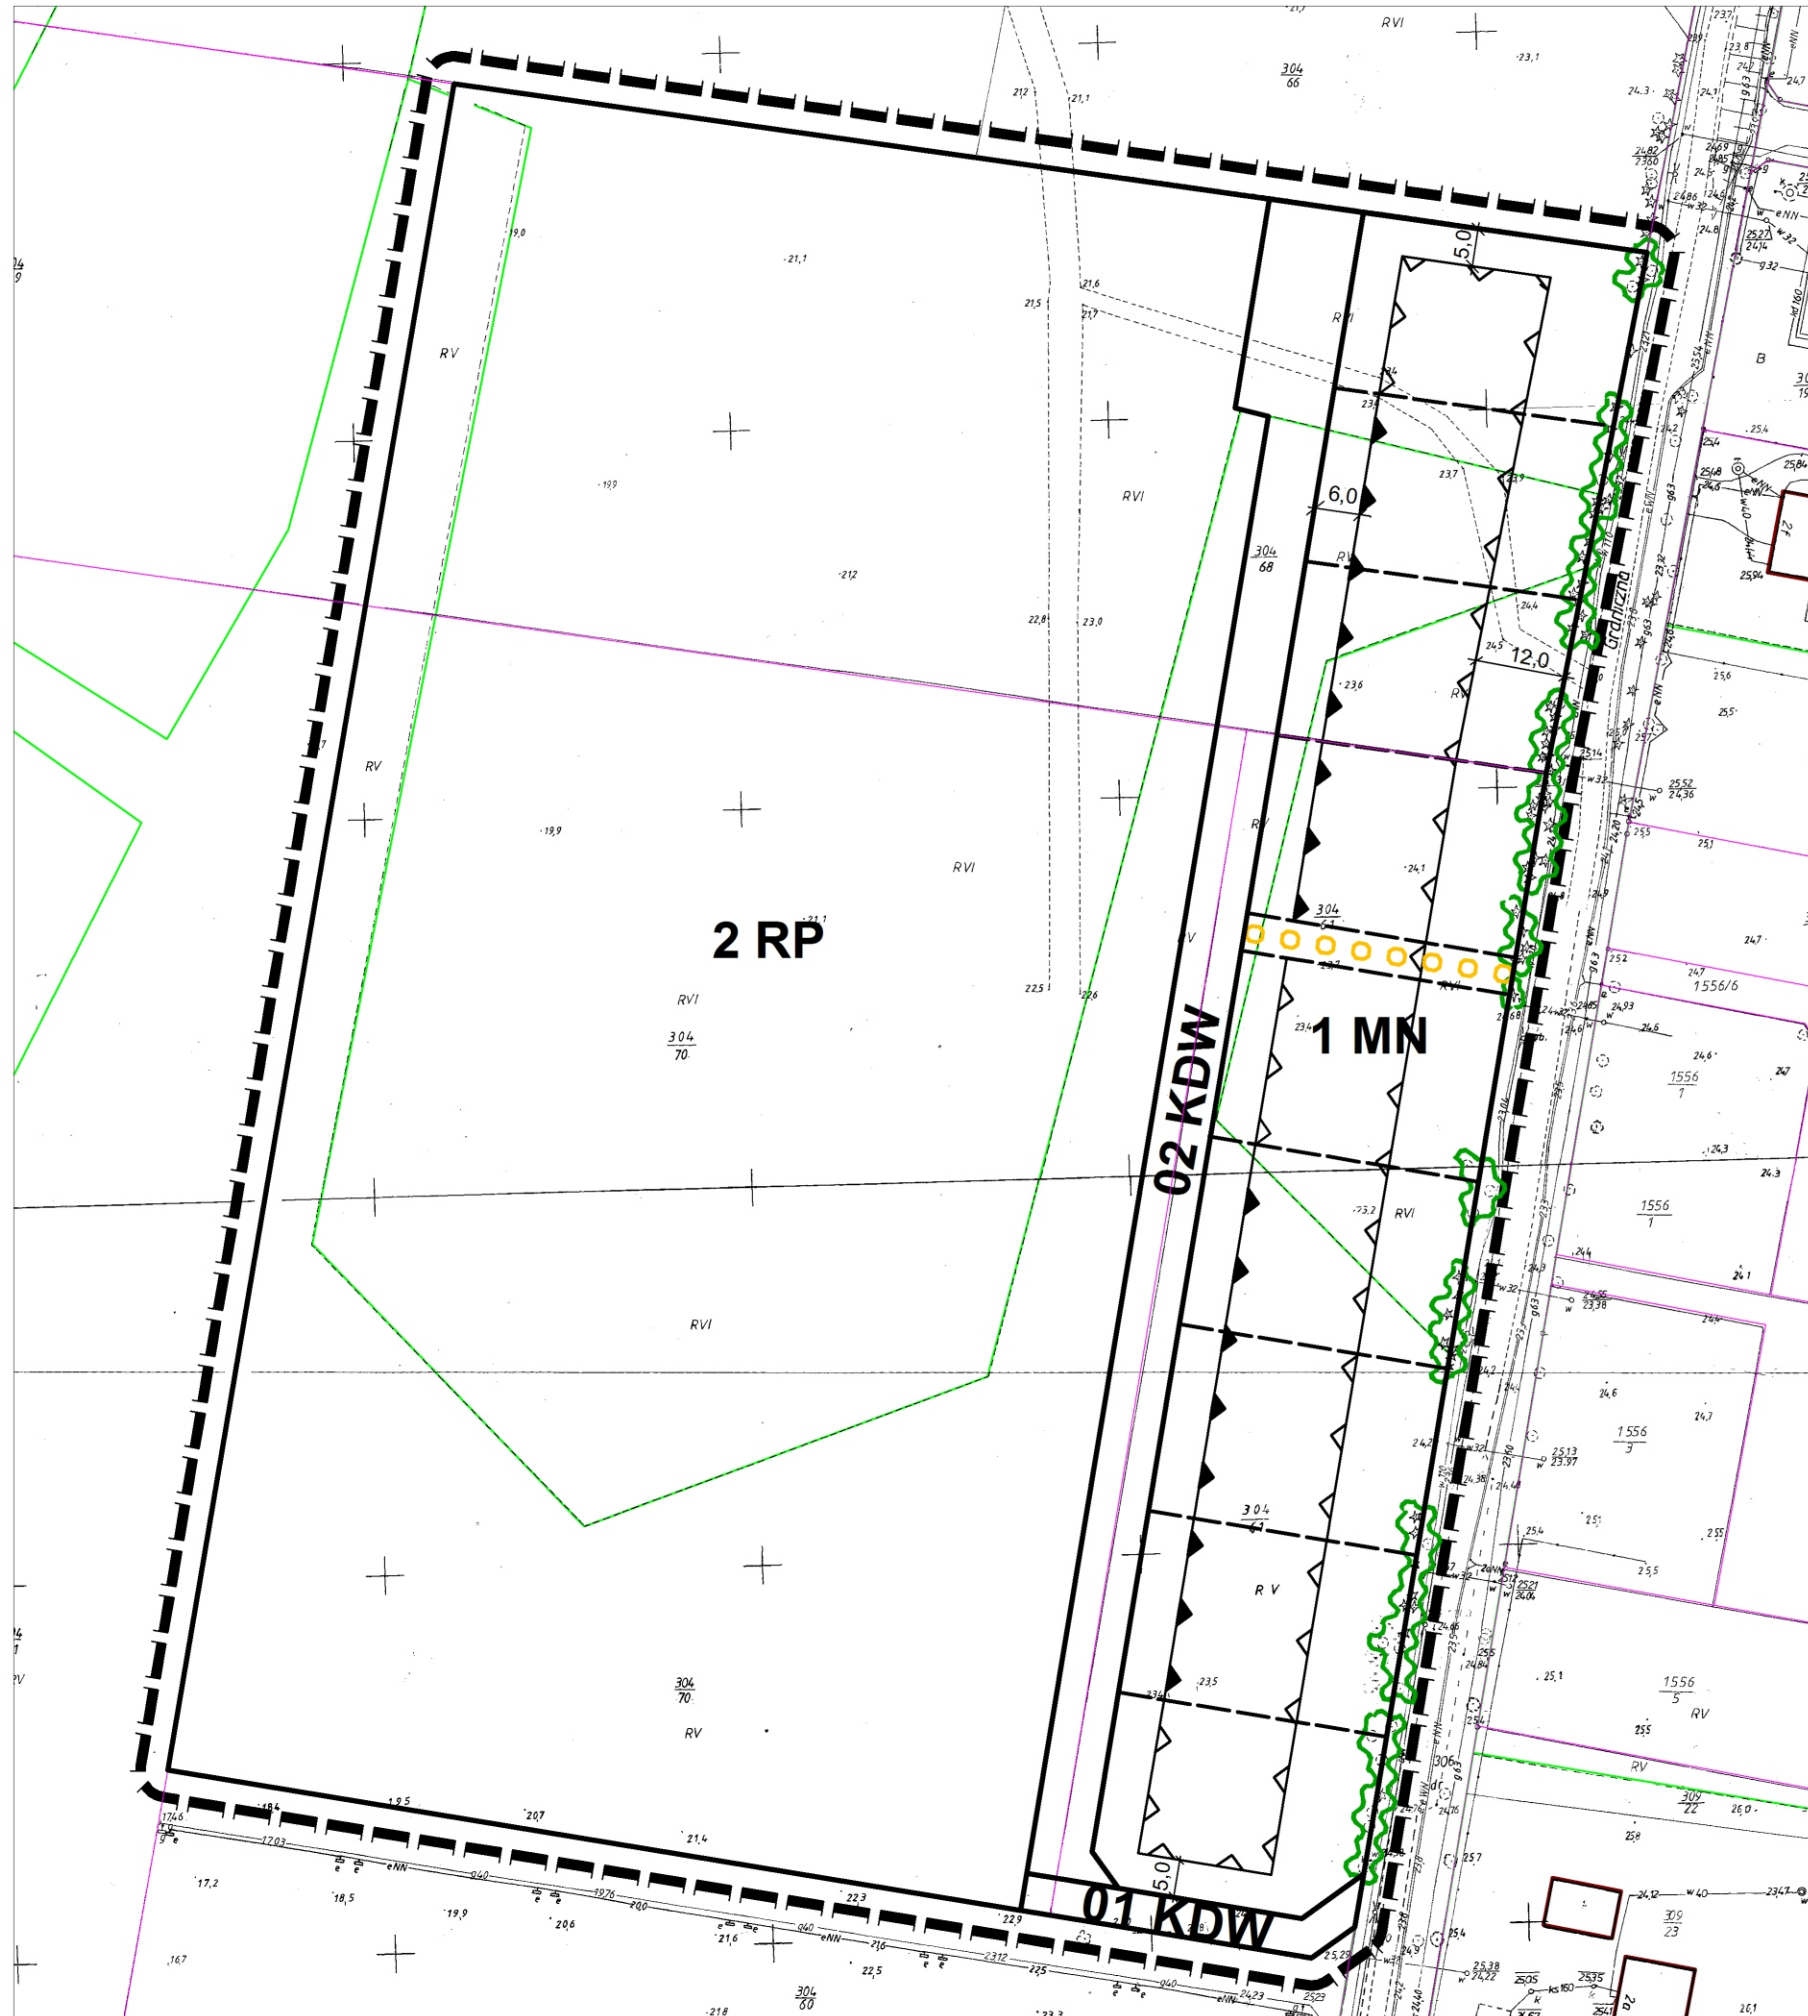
RVI
$\frac{304}{66}$
RV
RVI
RVI
5,0
6,0
12,0
$\frac{304}{68}$
Graniczna
2 RP
RVI
$\frac{304}{70}$
RVI
02 KDW
1 MN
$\frac{304}{61}$
RVI
1556/6
$\frac{1556}{1}$
$\frac{1556}{1}$
$\frac{1556}{3}$
$\frac{1556}{5}$
RV
RV
$\frac{304}{70}$
RV
5,0
01 KDW
$\frac{309}{22}$
$\frac{309}{23}$
$\frac{304}{60}$